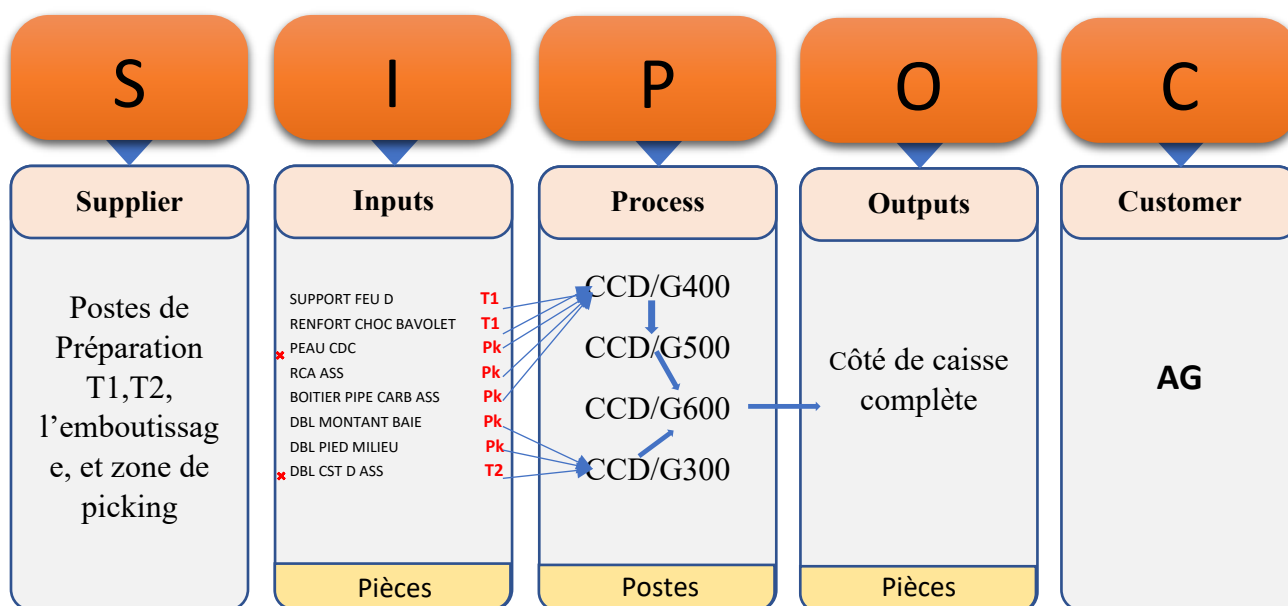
S

I

P

O

C

Supplier

Postes de Préparation T1,T2, l'emboutissage, et zone de picking

Inputs

SUPPORT FEU D T1
RENFORT CHOC BAVOLET T1
PEAU CDC Pk
RCA ASS Pk
BOITIER PIPE CARB ASS Pk
DBL MONTANT BAIE Pk
DBL PIED MILIEU Pk
DBL CST D ASS T2

Pièces

Process

CCD/G400

CCD/G500

CCD/G600

CCD/G300

Postes

Outputs

Côté de caisse complète

Pièces

Customer

AG